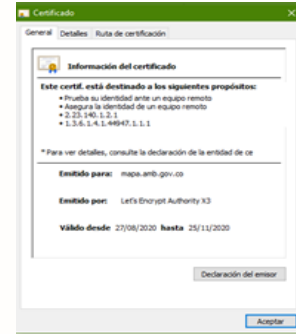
Certificado

General Detalles Ruta de certificación

Información del certificado

Este certif. está destinado a los siguientes propósitos:

• Prueba su identidad ante un equipo remoto
• Asegura la identidad de un equipo remoto
• 2.23.140.1.2.1
• 1.3.6.1.4.1.44947.1.1.1

* Para ver detalles, consulte la declaración de la entidad de ce

Emitido para: mapa.amb.gov.co

Emitido por: Let's Encrypt Authority X3

Válido desde 27/08/2020 hasta 25/11/2020

Declaración del emisor

Aceptar